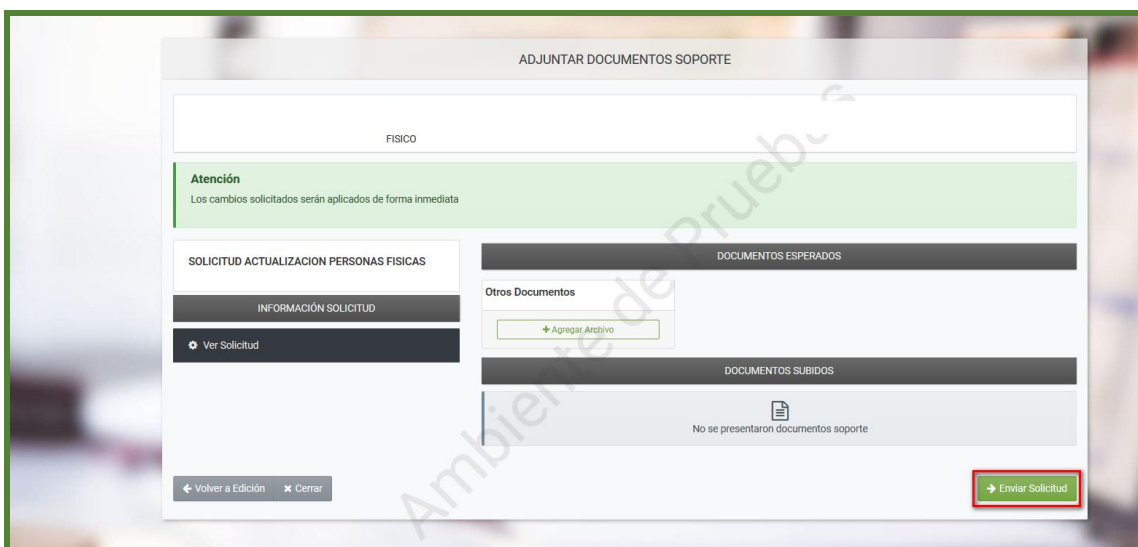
ADJUNTAR DOCUMENTOS SOPORTE

FISICO

Atención
Los cambios solicitados serán aplicados de forma inmediata

SOLICITUD ACTUALIZACION PERSONAS FISICAS

INFORMACIÓN SOLICITUD

Ver Solicitud

DOCUMENTOS ESPERADOS

Otros Documentos

+ Agregar Archivo

DOCUMENTOS SUBIDOS

No se presentaron documentos soporte

← Volver a Edición ✖ Cerrar

→ Enviar Solicitud

Ambiente de Pruebas